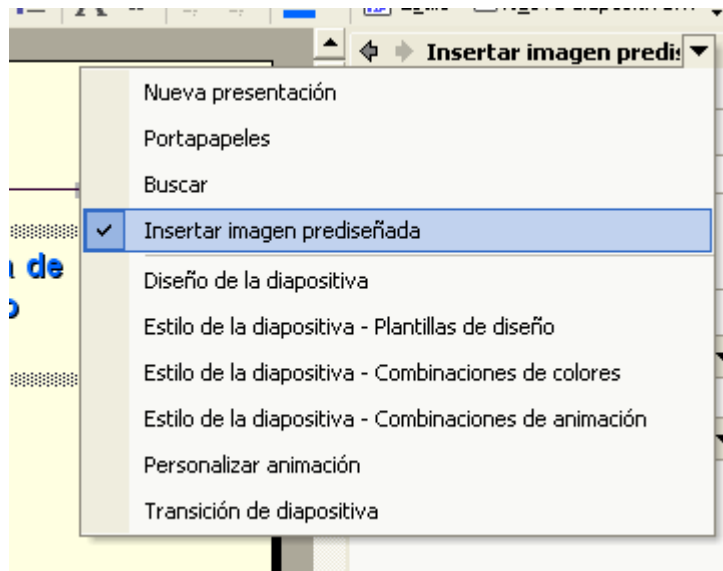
Insertar imagen predis

Nueva presentación

Portapapeles

Buscar

Insertar imagen prediseñada

Diseño de la diapositiva

Estilo de la diapositiva - Plantillas de diseño

Estilo de la diapositiva - Combinaciones de colores

Estilo de la diapositiva - Combinaciones de animación

Personalizar animación

Transición de diapositiva

a de
o